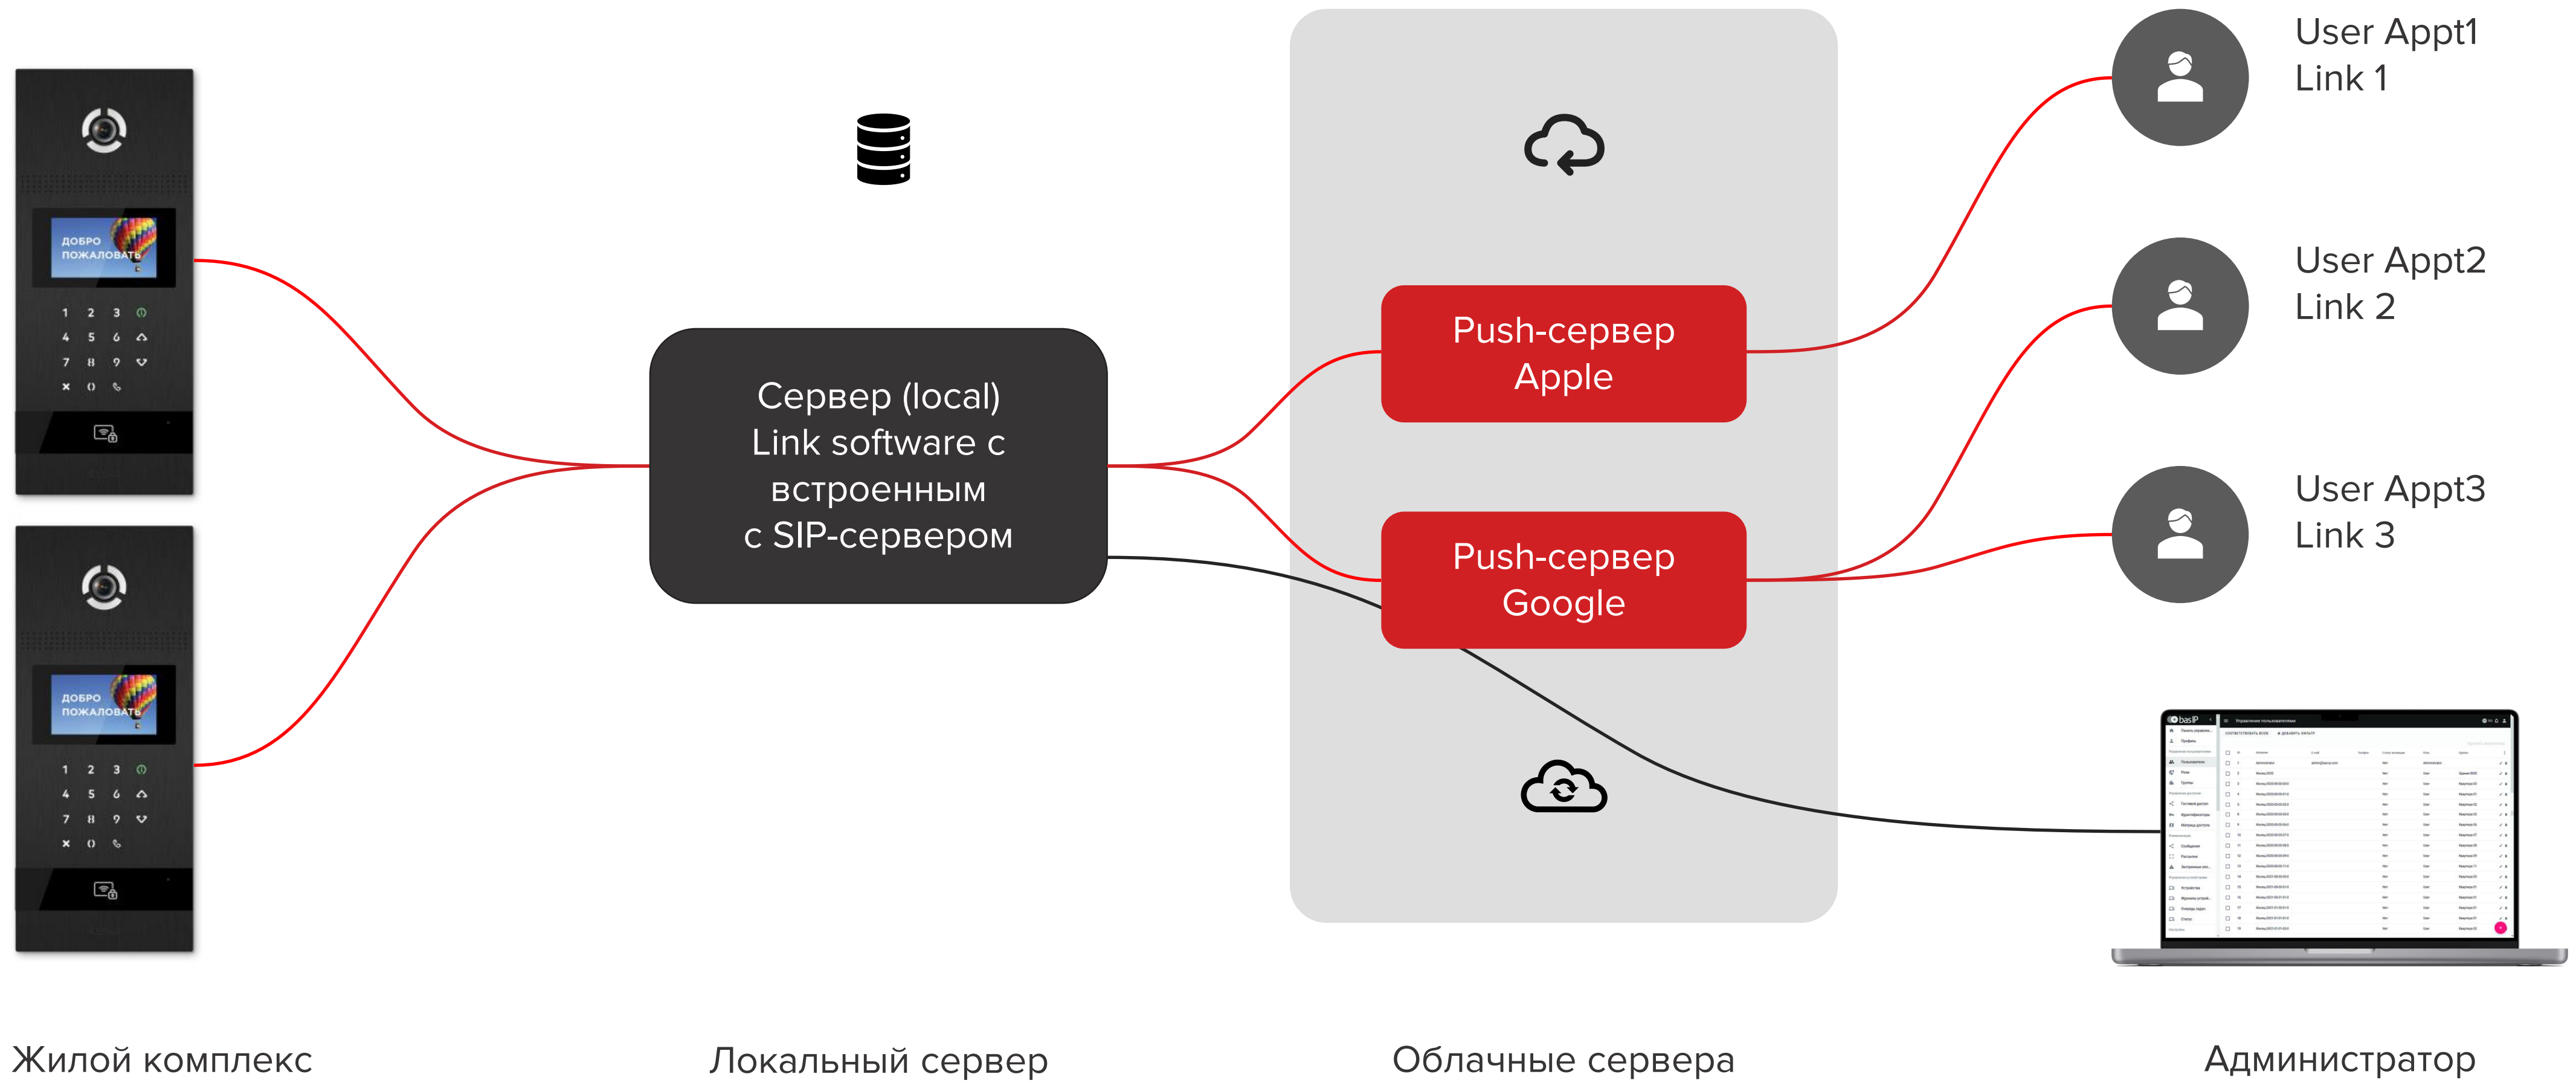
ДОБРО ПОЖАЛОВАТЬ

1 2 3
4 5 6
7 8 9
0

ДОБРО ПОЖАЛОВАТЬ

1 2 3
4 5 6
7 8 9
0

Сервер (local)
Link software с встроенным с SIP-сервером

Push-сервер Apple

Push-сервер Google

User Appt1
Link 1

User Appt2
Link 2

User Appt3
Link 3

Жилой комплекс

Локальный сервер

Облачные сервера

Администратор